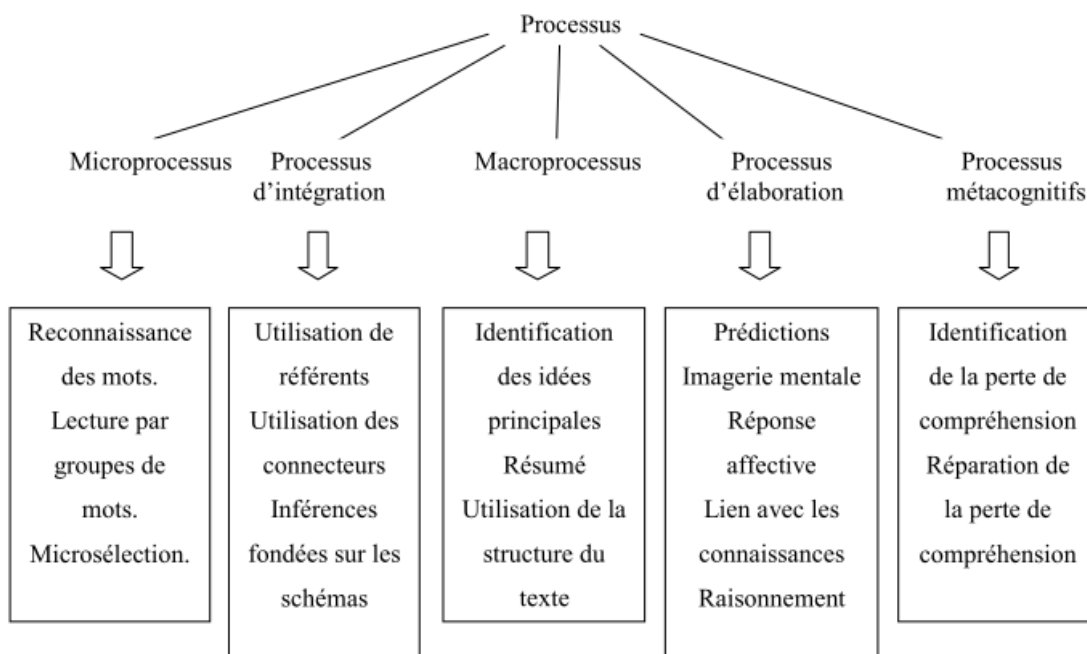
Processus

Microprocessus

Processus d'intégration

Macroprocessus

Processus d'élaboration

Processus métacognitifs

Reconnaissance des mots. Lecture par groupes de mots. Microsélection.

Utilisation de référents Utilisation des connecteurs Inférences fondées sur les schémas

Identification des idées principales Résumé Utilisation de la structure du texte

Prédictions Imagerie mentale Réponse affective Lien avec les connaissances Raisonnement

Identification de la perte de compréhension Réparation de la perte de compréhension